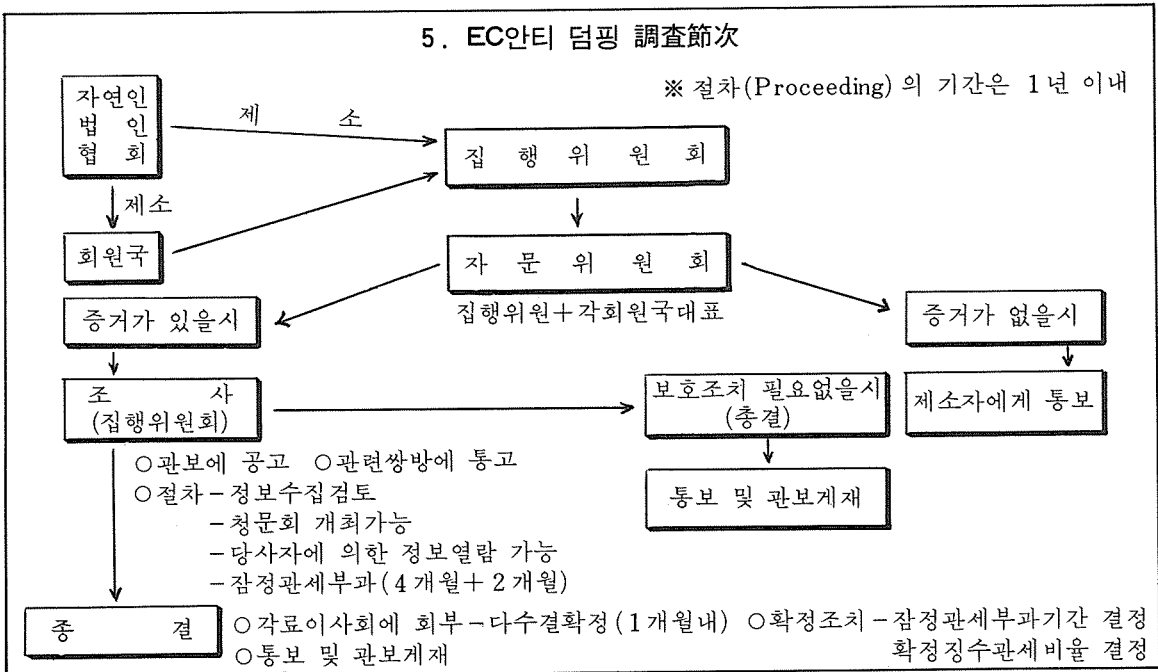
5. EC안티 덤핑 調査節次

※ 절차(Proceeding)의 기간은 1년 이내

자연인
법 인
협 회

제 소

집 행 위 원 회

제소

회원국

자 문 위 원 회

집행위원+각회원국대표

증거가 있을시

증거가 없을시

조 사
(집행위원회)

보호조치 필요없을시
(총결)

제소자에게 통보

통보 및 관보게재

○관보에 공고 ○관련쌍방에 통고
○절차 – 정보수집검토
– 청문회 개최가능
– 당사자에 의한 정보열람 가능
– 잠정관세부과(4개월+2개월)

종 결

○각료이사회에 회부 – 다수결확정(1개월내) ○확정조치 – 잠정관세부과기간 결정
○통보 및 관보게재
확정징수관세비율 결정